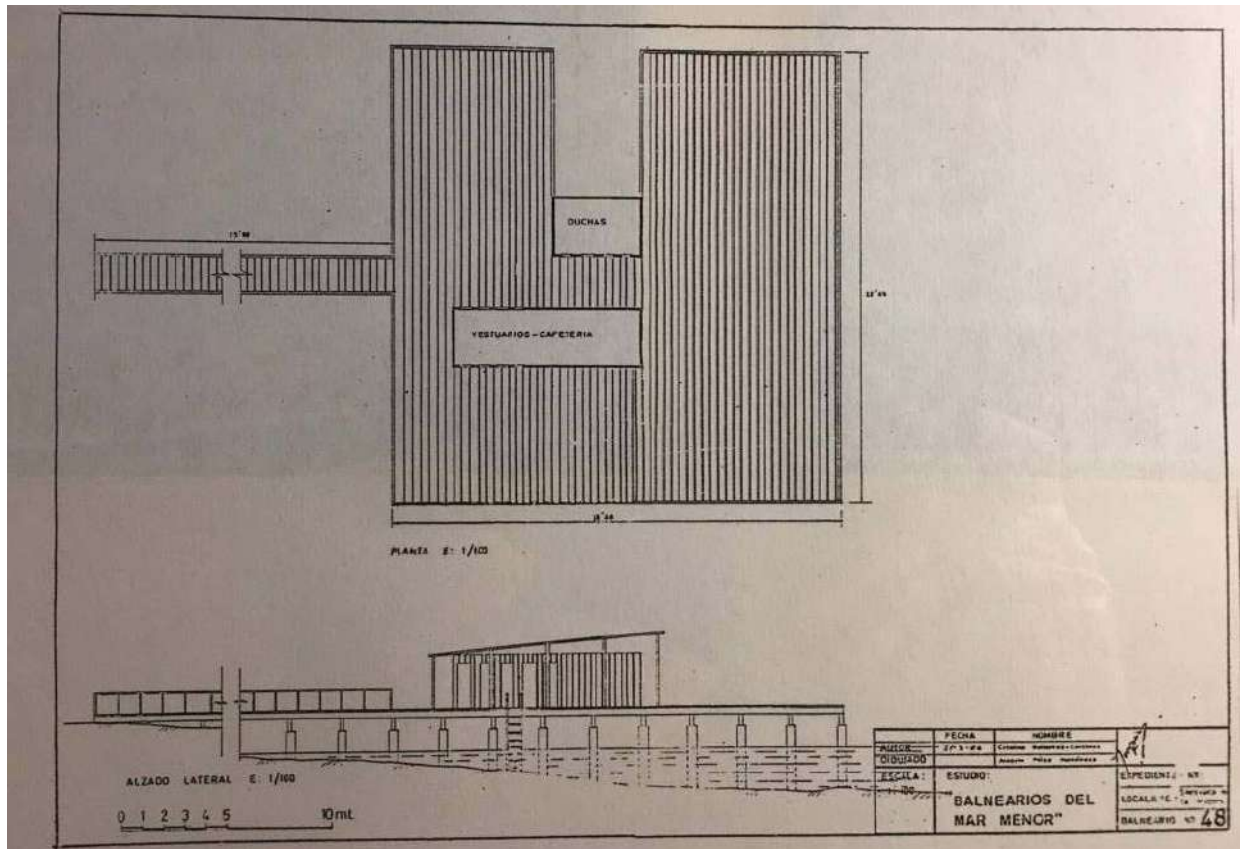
DUCHAS

15'00

VESTUARIOS - CAFETERIA

22'00

18'00

PLANTA E: 1/100

ALZADO LATERAL E: 1/100

0 1 2 3 4 5 10 mt.

| | FECHA | NOMBRE |
|---|---|---|
| AUTOR | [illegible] | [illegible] |
| DIBUJADO | | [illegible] |
| ESCALA: 1:100 | ESTUDIO: | |

"BALNEARIOS DEL MAR MENOR"

EXPEDIENTE Nº

LOCALIDAD: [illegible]

BALNEARIO Nº 48